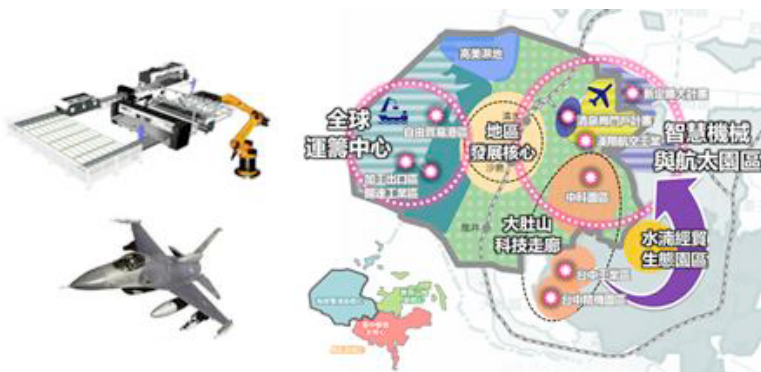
高美濕地

全球運籌中心

自由貿易港區

加工出口區
關連工業區

地區發展核心

清泉崗門戶計畫

新設擴大計畫

水湳航空產業

智慧機械與航太園區

中科園區

大肚山科技走廊

水湳經貿生態園區

台中工業區

台中精機園區